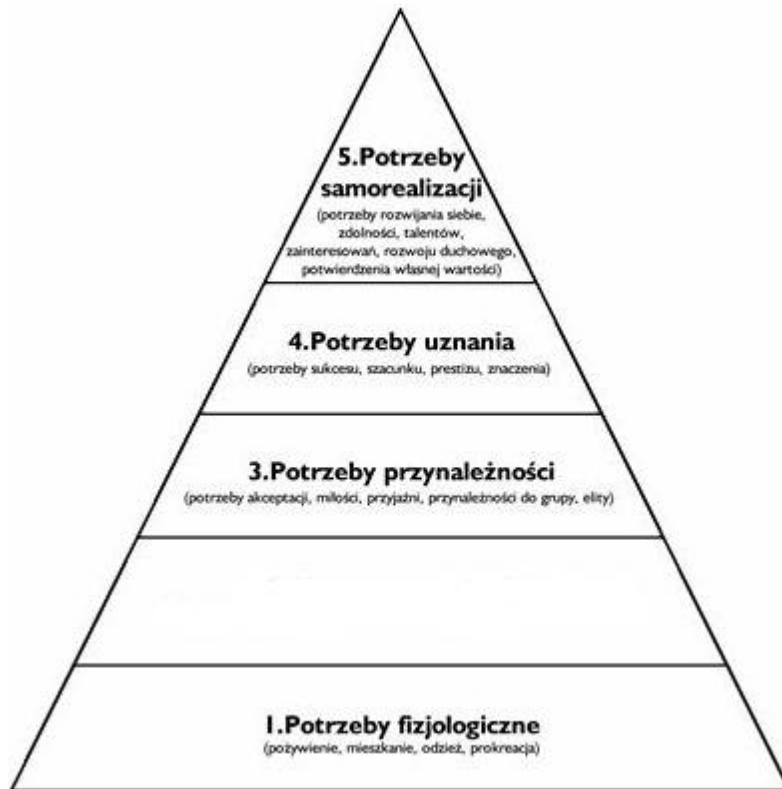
5.Potrzeby samorealizacji
(potrzeby rozwijania siebie, zdolności, talentów, zainteresowań, rozwoju duchowego, potwierdzenia własnej wartości)

4.Potrzeby uznania
(potrzeby sukcesu, szacunku, prestiżu, znaczenia)

3.Potrzeby przynależności
(potrzeby akceptacji, miłości, przyjaźni, przynależności do grupy, elity)

1.Potrzeby fizjologiczne
(pożywienie, mieszkanie, odzież, prokreacja)